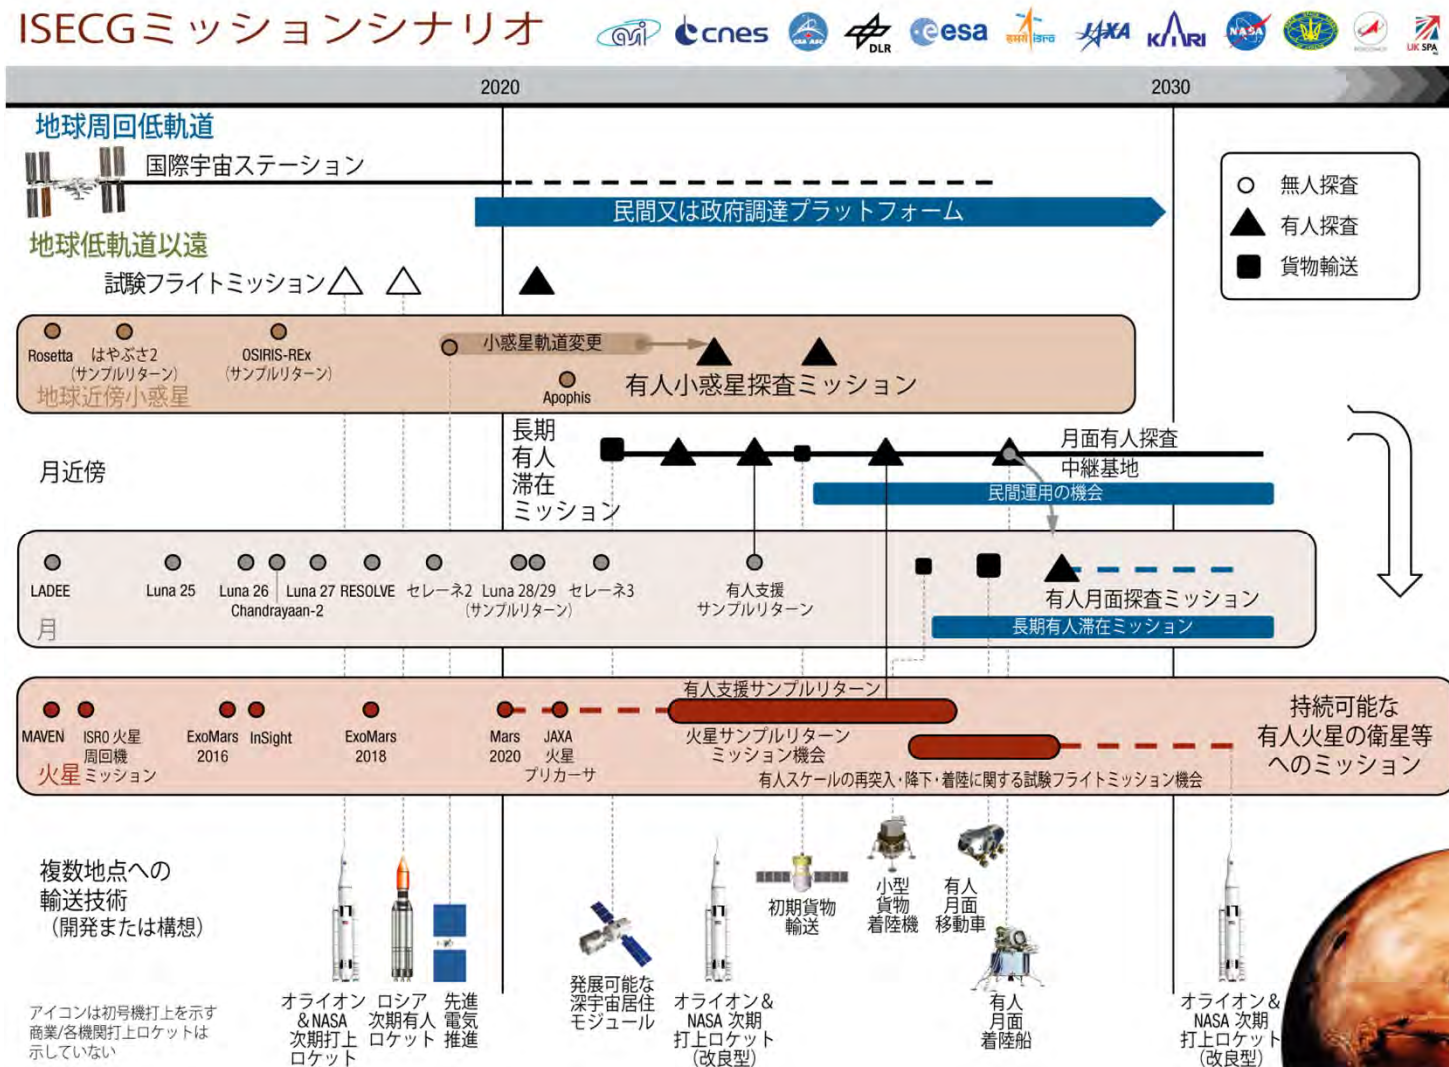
ISECGミッションシナリオ

asi cnes CSA ASC DLR esa इसरो isro JAXA KARI NASA ROSCOSMOS UK SPACE

2020 2030

地球周回低軌道

国際宇宙ステーション

民間又は政府調達プラットフォーム

無人探査
有人探査
貨物輸送

地球低軌道以遠

試験フライトミッション

Rosetta はやぶさ2（サンプルリターン） OSIRIS-REx（サンプルリターン）

小惑星軌道変更

Apophis 有人小惑星探査ミッション

地球近傍小惑星

長期有人滞在ミッション

月面有人探査
中継基地

月近傍

民間運用の機会

LADEE Luna 25 Luna 26 Chandrayaan-2 Luna 27 RESOLVE セレーネ2 Luna 28/29（サンプルリターン） セレーネ3 有人支援サンプルリターン

有人月面探査ミッション

月

長期有人滞在ミッション

有人支援サンプルリターン

MAVEN ISRO 火星周回機 ExoMars 2016 InSight ExoMars 2018 Mars 2020 JAXA 火星プリカーサ

火星サンプルリターンミッション機会

持続可能な有人火星の衛星等へのミッション

火星ミッション

有人スケールの再突入・降下・着陸に関する試験フライトミッション機会

複数地点への輸送技術（開発または構想）

アイコンは初号機打上を示す
商業/各機関打上ロケットは示していない

オライオン＆NASA 次期有人打上ロケット
ロシア次期有人ロケット
先進電気推進
発展可能な深宇宙居住モジュール
オライオン＆NASA 次期打上ロケット（改良型）
初期貨物輸送
小型貨物着陸機
有人月面移動車
有人月面着陸船
オライオン＆NASA 次期打上ロケット（改良型）